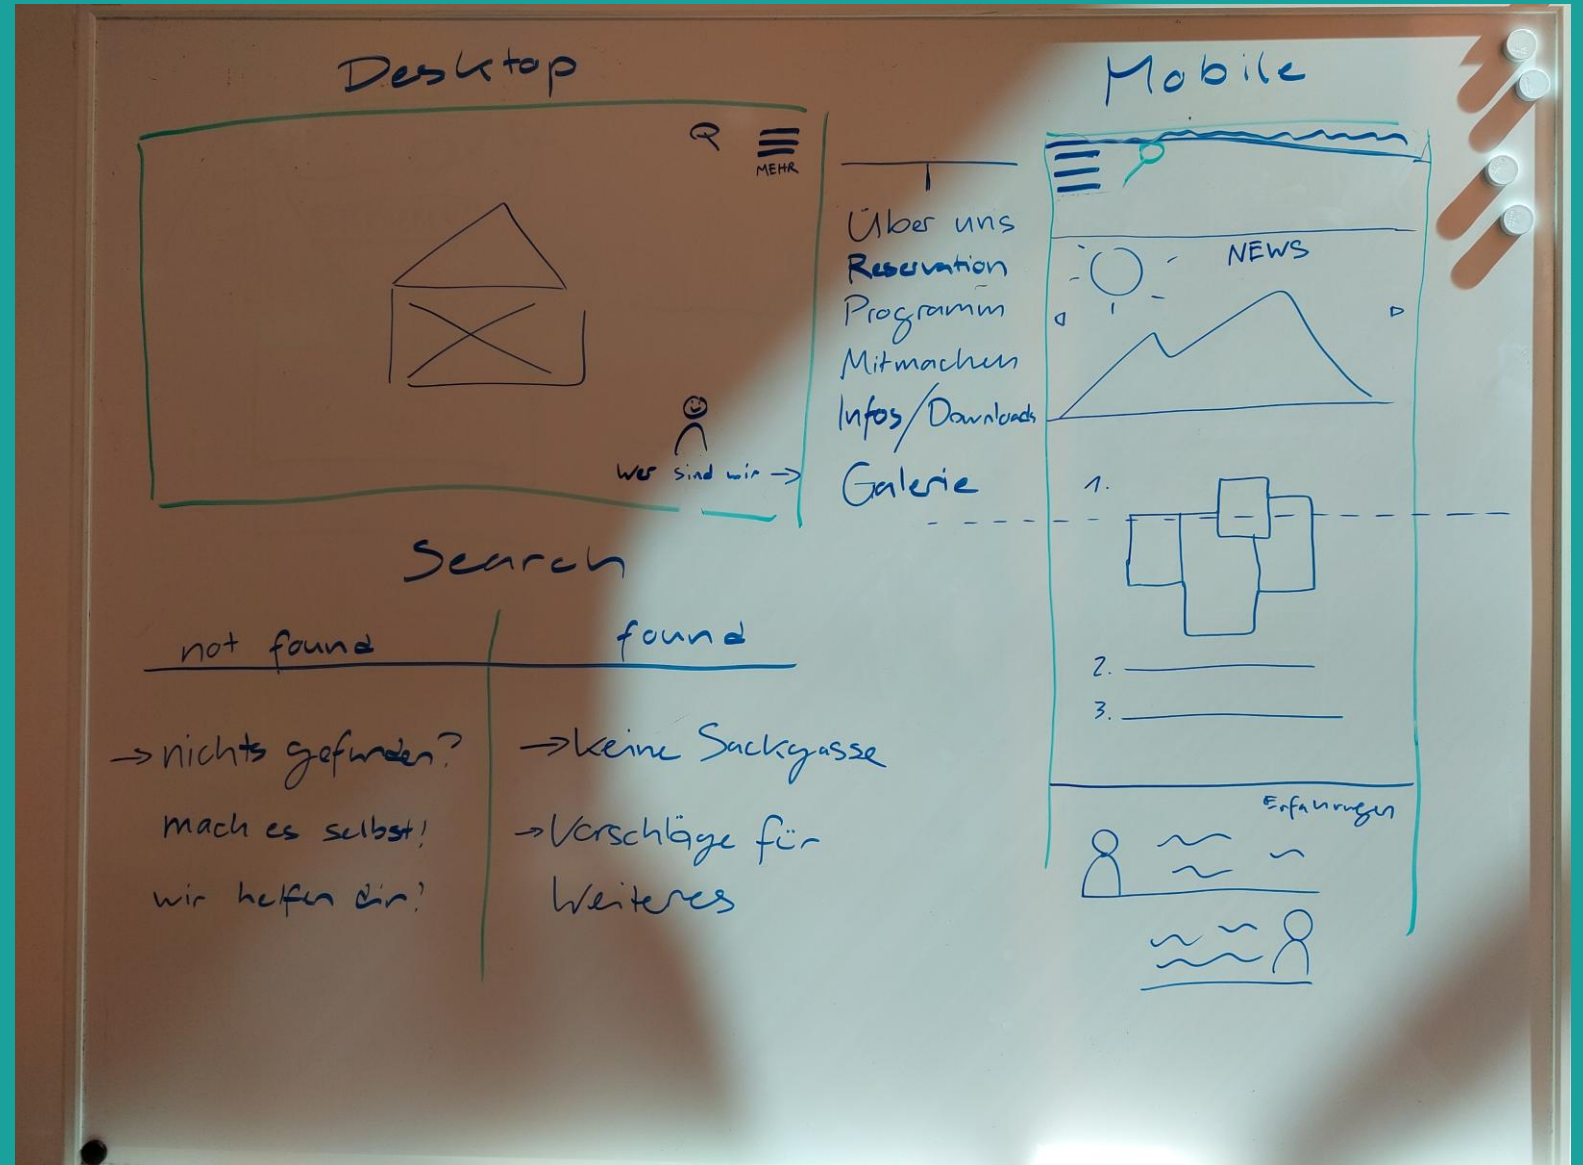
Desktop

MEHR

Wer sind wir →

Über uns
Reservation
Programm
Mitmachen
Infos/Downloads
Galerie

Mobile

NEWS

1.
2.
3.

Erfahrungen

Search

| not found | found |
|---|---|
| → nichts gefunden? mach es selbst! wir helfen dir! | → keine Sackgasse → Vorschläge für Weiteres |